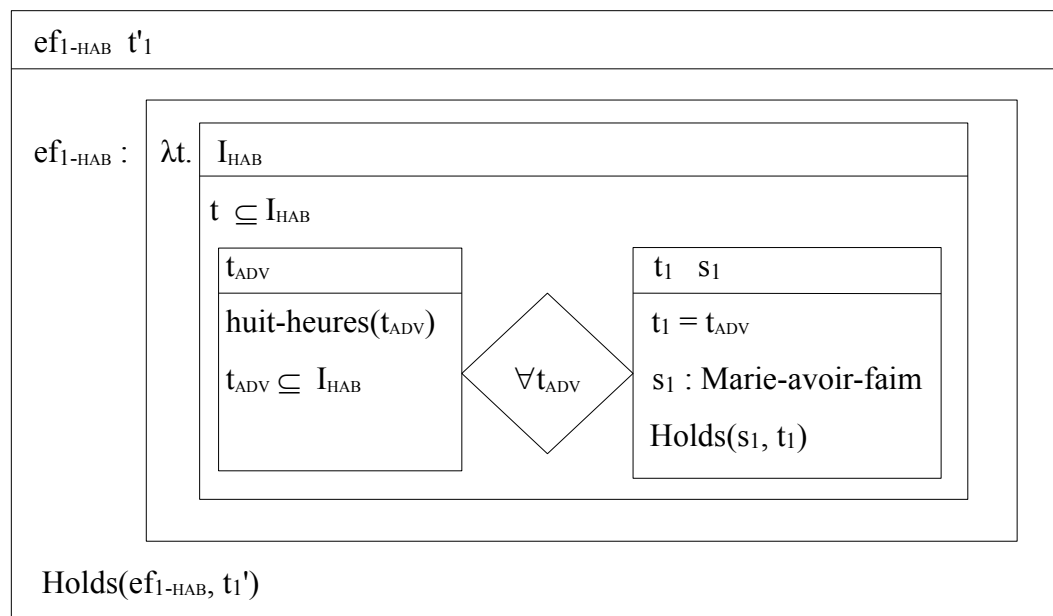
$ef_{1\text{-HAB}}$ $t'_1$

$ef_{1\text{-HAB}}$ : $\lambda t.$ $I_{HAB}$

$t \subseteq I_{HAB}$

$t_{ADV}$

huit-heures($t_{ADV}$)

$t_{ADV} \subseteq I_{HAB}$

$\forall t_{ADV}$

$t_1$ $s_1$

$t_1 = t_{ADV}$

$s_1$ : Marie-avoir-faim

Holds($s_1$, $t_1$)

Holds($ef_{1\text{-HAB}}$, $t_1'$)